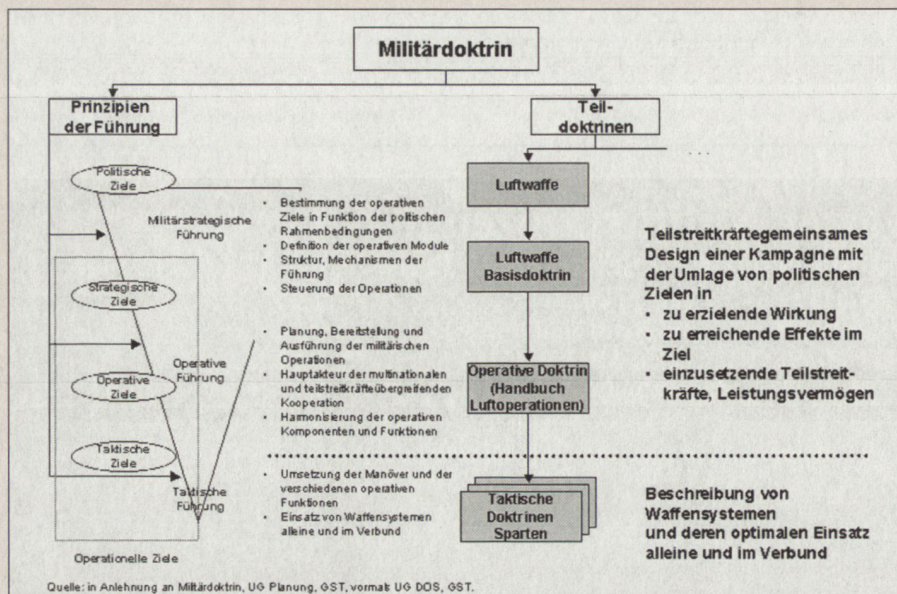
Militärdoktrin

Prinzipien der Führung

Teildoktrinen

. . .

Politische Ziele

Militärstrategische Führung

Strategische Ziele

Operative Führung

Operative Ziele

Taktische Ziele

Taktische Führung

Operationelle Ziele

- Bestimmung der operativen Ziele in Funktion der politischen Rahmenbedingungen
- Definition der operativen Module
- Struktur, Mechanismen der Führung
- Steuerung der Operationen

- Planung, Bereitstellung und Ausführung der militärischen Operationen
- Hauptakteur der multinationalen und teilstreitkräfteübergreifenden Kooperation
- Harmonisierung der operativen Komponenten und Funktionen

- Umsetzung der Manöver und der verschiedenen operativen Funktionen
- Einsatz von Waffensystemen alleine und im Verbund

Luftwaffe

Luftwaffe Basisdoktrin

Operative Doktrin (Handbuch Luftoperationen)

Taktische Doktrinen Sparten

Teilstreitkräftegemeinsames Design einer Kampagne mit der Umlage von politischen Zielen in
- zu erzielende Wirkung
- zu erreichende Effekte im Ziel
- einzusetzende Teilstreitkräfte, Leistungsvermögen

Beschreibung von Waffensystemen und deren optimalen Einsatz alleine und im Verbund

Quelle: in Anlehnung an Militärdoktrin, UG Planung, GST, vormals UG DOS, GST.